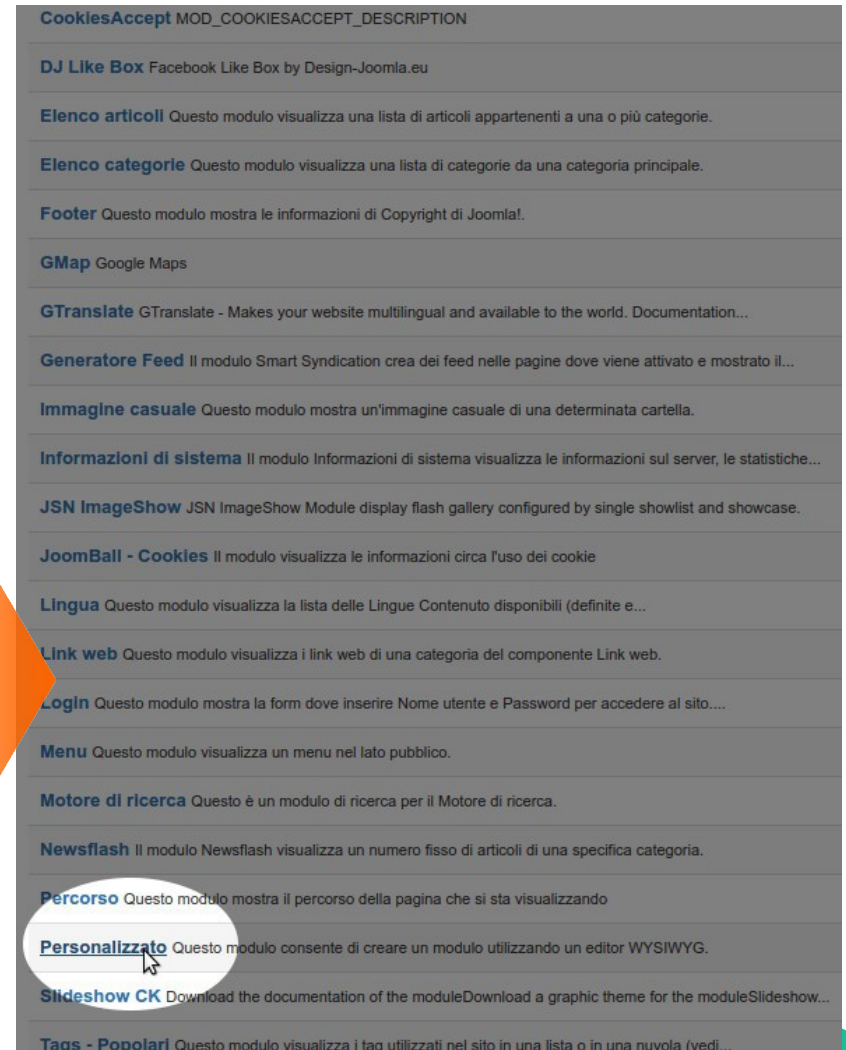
CookiesAccept MOD_COOKIESACCEPT_DESCRIPTION

DJ Like Box Facebook Like Box by Design-Joomla.eu

Elenco articoli Questo modulo visualizza una lista di articoli appartenenti a una o più categorie.

Elenco categorie Questo modulo visualizza una lista di categorie da una categoria principale.

Footer Questo modulo mostra le informazioni di Copyright di Joomla!.

GMap Google Maps

GTranslate GTranslate - Makes your website multilingual and available to the world. Documentation...

Generatore Feed Il modulo Smart Syndication crea dei feed nelle pagine dove viene attivato e mostrato il...

Immagine casuale Questo modulo mostra un'immagine casuale di una determinata cartella.

Informazioni di sistema Il modulo Informazioni di sistema visualizza le informazioni sul server, le statistiche...

JSN ImageShow JSN ImageShow Module display flash gallery configured by single showlist and showcase.

JoomBall - Cookies Il modulo visualizza le informazioni circa l'uso dei cookie

Lingua Questo modulo visualizza la lista delle Lingue Contenuto disponibili (definite e...

Link web Questo modulo visualizza i link web di una categoria del componente Link web.

Login Questo modulo mostra la form dove inserire Nome utente e Password per accedere al sito....

Menu Questo modulo visualizza un menu nel lato pubblico.

Motore di ricerca Questo è un modulo di ricerca per il Motore di ricerca.

Newsflash Il modulo Newsflash visualizza un numero fisso di articoli di una specifica categoria.

Percorso Questo modulo mostra il percorso della pagina che si sta visualizzando

Personalizzato Questo modulo consente di creare un modulo utilizzando un editor WYSIWYG.

Slideshow CK Download the documentation of the moduleDownload a graphic theme for the moduleSlideshow...

Tags - Popolari Questo modulo visualizza i tag utilizzati nel sito in una lista o in una nuvola (vedi...